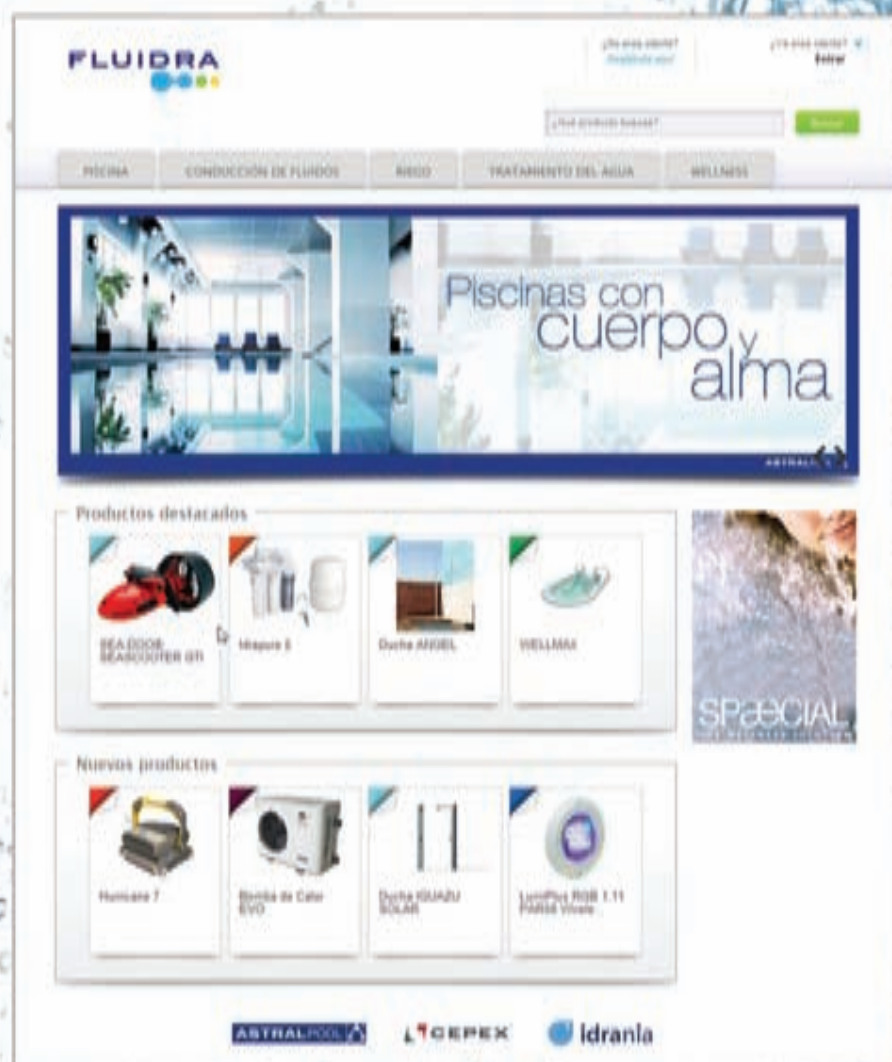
FLUIDRA

¿No eres cliente? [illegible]

¿Ya eres cliente? Entrar

¿Qué producto buscas?

Buscar

PISCINA
CONDUCCIÓN DE FLUIDOS
RIEGO
TRATAMIENTO DEL AGUA
WELLNESS

Piscinas con cuerpo y alma

ASTRAL

Productos destacados

SEA-DOO® SEASCOOTER GTI

Idrapure 3

Ducha ANGEL

WELLMAX

SPæCIAL

Nuevos productos

Hurricane 7

Bomba de Calor EVO

Ducha IGUAZU SOLAR

LumiPlus RGB 1.11 PAR56 Vivale

ASTRALPOOL

CEPEX

Idrania